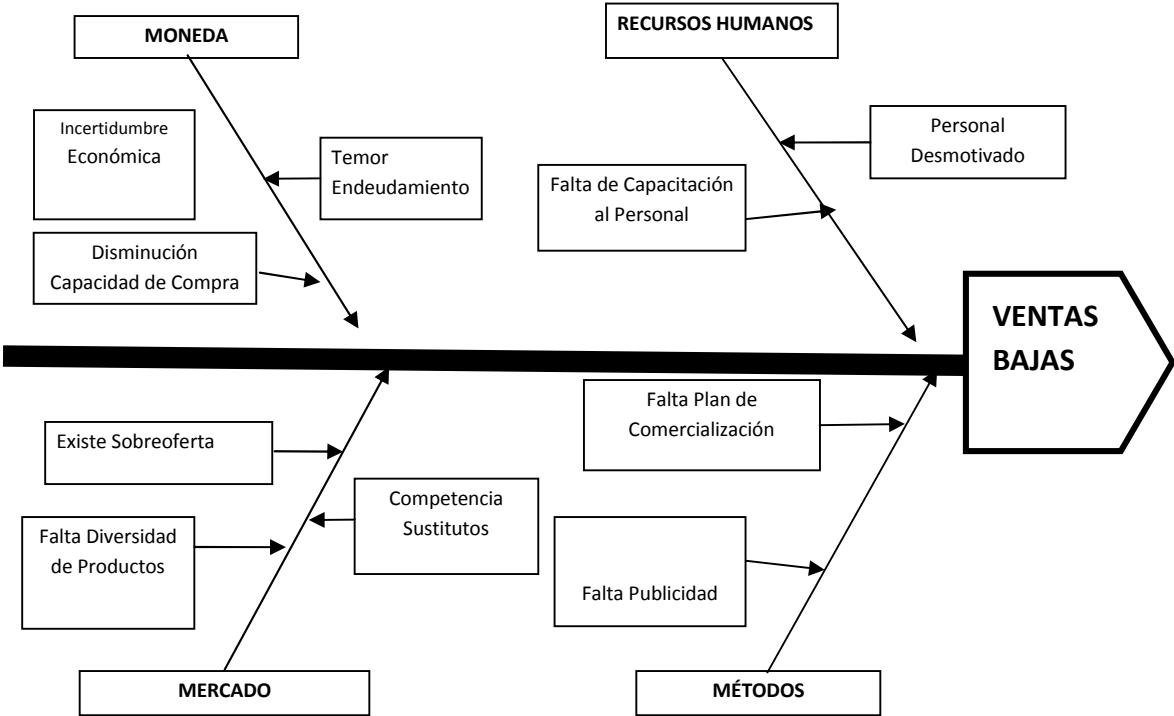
MONEDA

RECURSOS HUMANOS

Incertidumbre Económica

Temor Endeudamiento

Personal Desmotivado

Falta de Capacitación al Personal

Disminución Capacidad de Compra

VENTAS BAJAS

Falta Plan de Comercialización

Existe Sobreoferta

Competencia Sustitutos

Falta Diversidad de Productos

Falta Publicidad

MERCADO

MÉTODOS